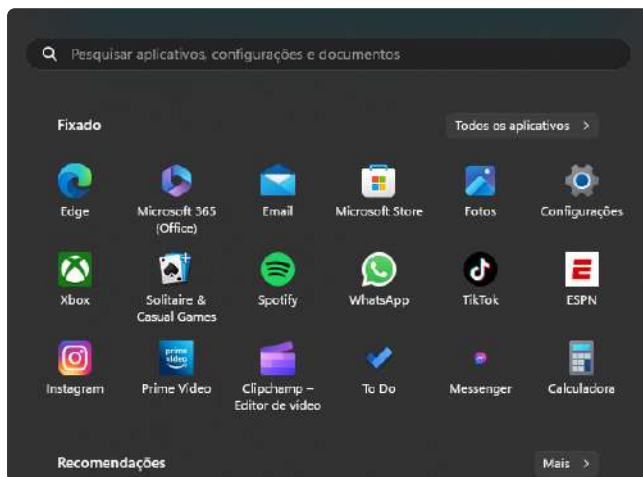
Pesquisar aplicativos, configurações e documentos

Fixado

Todos os aplicativos >

Edge
Microsoft 365 (Office)
Email
Microsoft Store
Fotos
Configurações
Xbox
Solitaire & Casual Games
Spotify
WhatsApp
TikTok
ESPN
Instagram
prime video
Prime Video
Clipchamp – Editor de vídeo
To Do
Messenger
Calculadora

Recomendações

Mais >